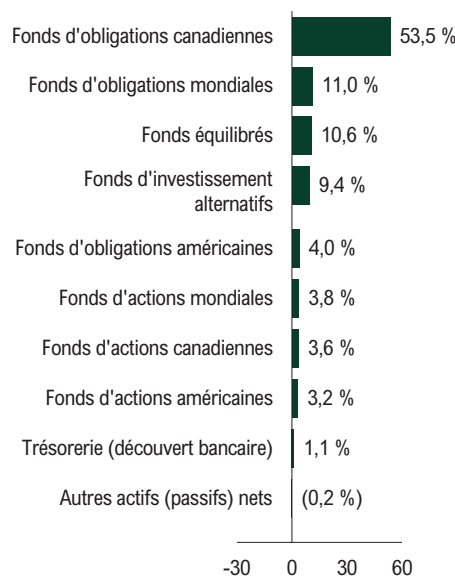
Fonds d'obligations canadiennes 53,5 %
Fonds d'obligations mondiales 11,0 %
Fonds équilibrés 10,6 %
Fonds d'investissement alternatifs 9,4 %
Fonds d'obligations américaines 4,0 %
Fonds d'actions mondiales 3,8 %
Fonds d'actions canadiennes 3,6 %
Fonds d'actions américaines 3,2 %
Trésorerie (découvert bancaire) 1,1 %
Autres actifs (passifs) nets (0,2 %)

-30 0 30 60